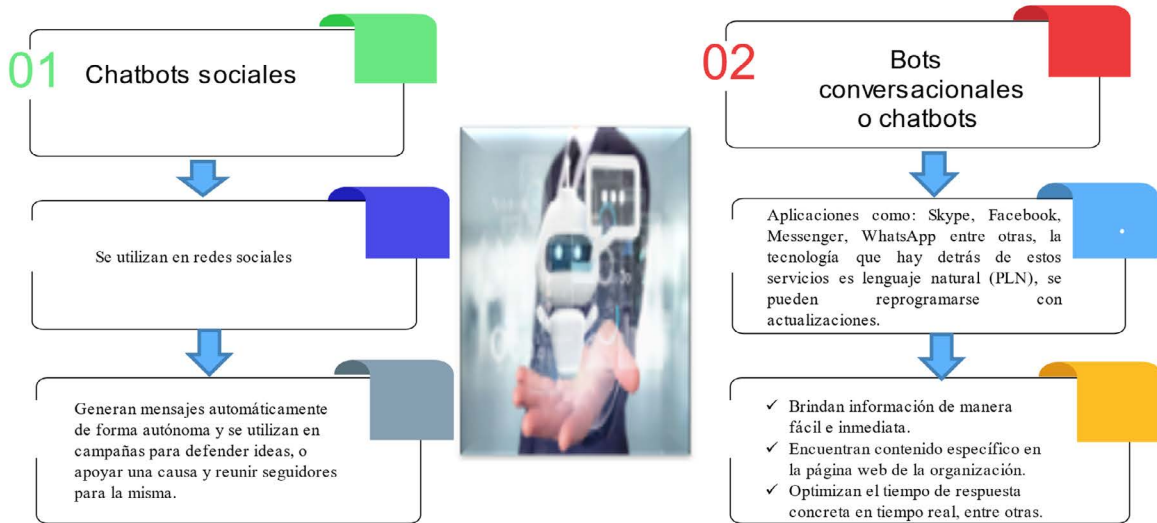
01 Chatbots sociales

Se utilizan en redes sociales

Generan mensajes automáticamente de forma autónoma y se utilizan en campañas para defender ideas, o apoyar una causa y reunir seguidores para la misma.

02 Bots conversacionales o chatbots

Aplicaciones como: Skype, Facebook, Messenger, WhatsApp entre otras, la tecnología que hay detrás de estos servicios es lenguaje natural (PLN), se pueden reprogramarse con actualizaciones.

✓ Brindan información de manera fácil e inmediata.
✓ Encuentran contenido específico en la página web de la organización.
✓ Optimizan el tiempo de respuesta concreta en tiempo real, entre otras.